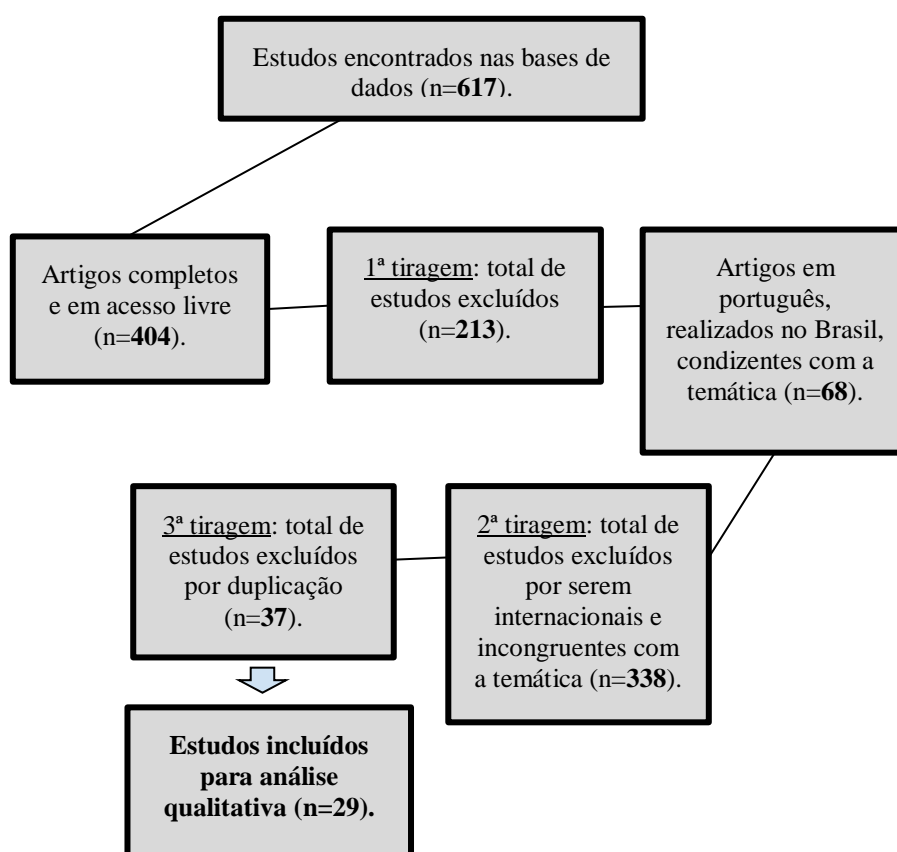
Estudos encontrados nas bases de dados (n=**617**).

Artigos completos e em acesso livre (n=**404**).

1ª tiragem: total de estudos excluídos (n=**213**).

Artigos em português, realizados no Brasil, condizentes com a temática (n=**68**).

3ª tiragem: total de estudos excluídos por duplicação (n=**37**).

2ª tiragem: total de estudos excluídos por serem internacionais e incongruentes com a temática (n=**338**).

**Estudos incluídos para análise qualitativa (n=29).**